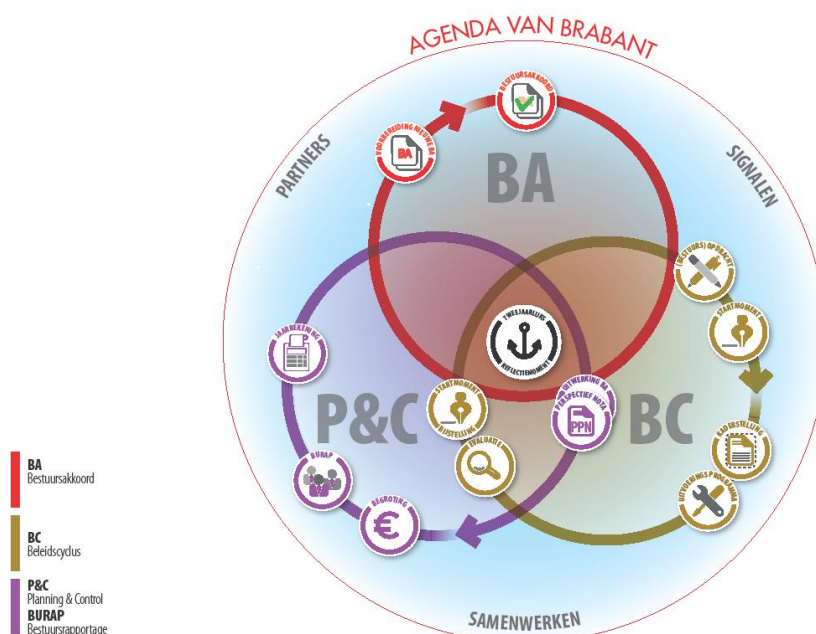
AGENDA VAN BRABANT

PARTNERS

SIGNALEN

SAMENWERKEN

BESTUURSAKKOORD

VOORBEREIDING NIEUW BA

BA

BA

(BESTUURS)OPDRACHT

STARTMOMENT

TWEEJAARLIJKS REFLECTIEMOMENT

JAARREKENING

P&C

STARTMOMENT BESTELLING

UITWERKING IN PERSPECTIEF NOTA

PPN

BC

KADERSTELLING

EVALUATIE

BURAP

BEGROTING

€

UITVOERINGSPROGRAMMA

BA
Bestuursakkoord

BC
Beleidscyclus

P&C
Planning & Control
BURAP
Bestuursrapportage